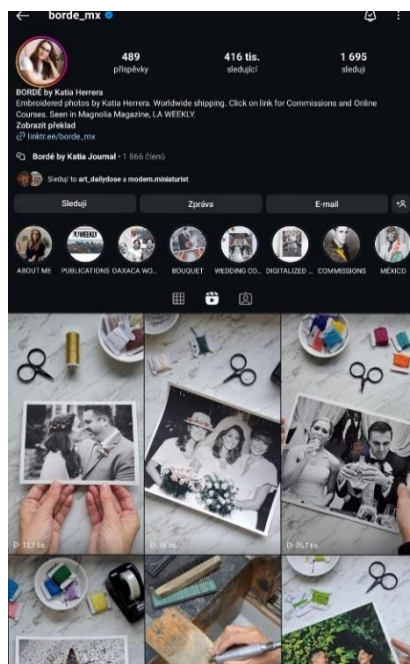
borde_mx

489
příspěvky

416 tis.
sledující

1 695
sleduji

BORDÉ by Katia Herrera
Embroidered photos by Katia Herrera. Worldwide shipping. Click on link for Commissions and Online Courses. Seen in Magnolia Magazine, LA WEEKLY.
Zobrazit překlad
linktr.ee/borde_mx

Bordé by Katia Journal • 1 866 členů

Sleduje to art_dailydose a modem.miniaturist

Sleduji
Zpráva
E-mail

ABOUT ME
PUBLICATIONS
OAXACA WO...
BOUQUET
WEDDING CO...
DIGITALIZED ...
COMMISSIONS
MÉXICO

13,7 tis.
16 tis.
25,7 tis.